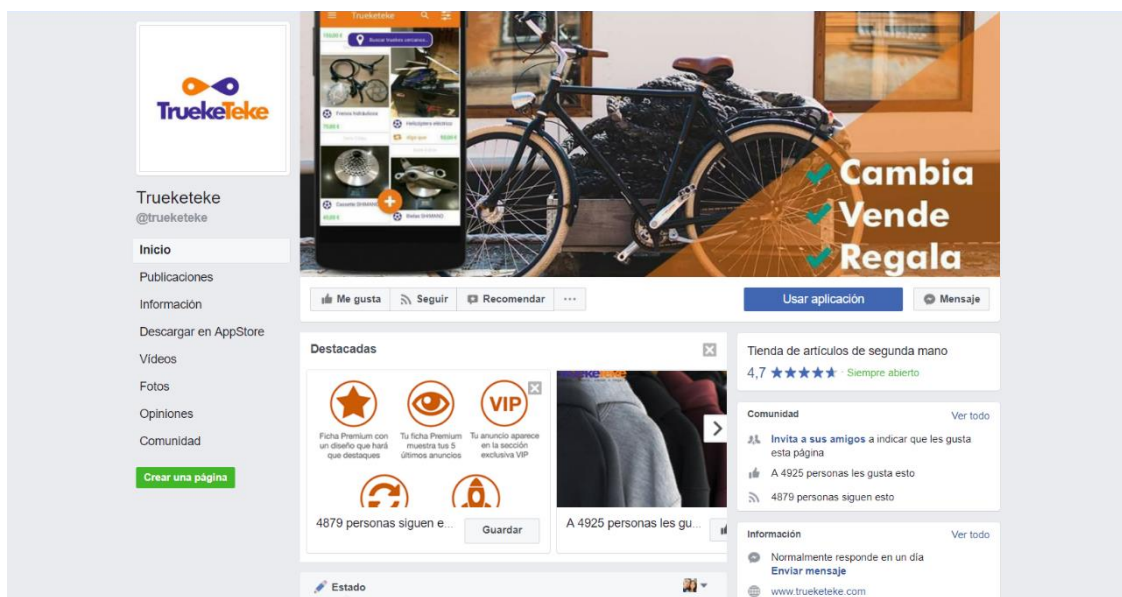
TruekeTeke

Trueketeke
@trueketeke

Inicio
Publicaciones
Información
Descargar en AppStore
Vídeos
Fotos
Opiniones
Comunidad

Crear una página

Trueketeke
Buscar Trueke cercanos

Frenos hidráulicos
Helicóptero eléctrico
Cassette SHIMANO
Bielas SHIMANO

Cambia
Vende
Regala

Me gusta
Seguir
Recomendar
···
Usar aplicación
Mensaje

Destacadas

VIP

Ficha Premium con un diseño que hará que destaques
Tu ficha Premium muestra tus 5 últimos anuncios
Tu anuncio aparece en la sección exclusiva VIP

4879 personas siguen e...
Guardar
A 4925 personas les gu...

Tienda de artículos de segunda mano
4,7 ★★★★★ · Siempre abierto

Comunidad
Ver todo
Invita a sus amigos a indicar que les gusta esta página
A 4925 personas les gusta esto
4879 personas siguen esto

Información
Ver todo
Normalmente responde en un día
Enviar mensaje
www.trueketeke.com

Estado